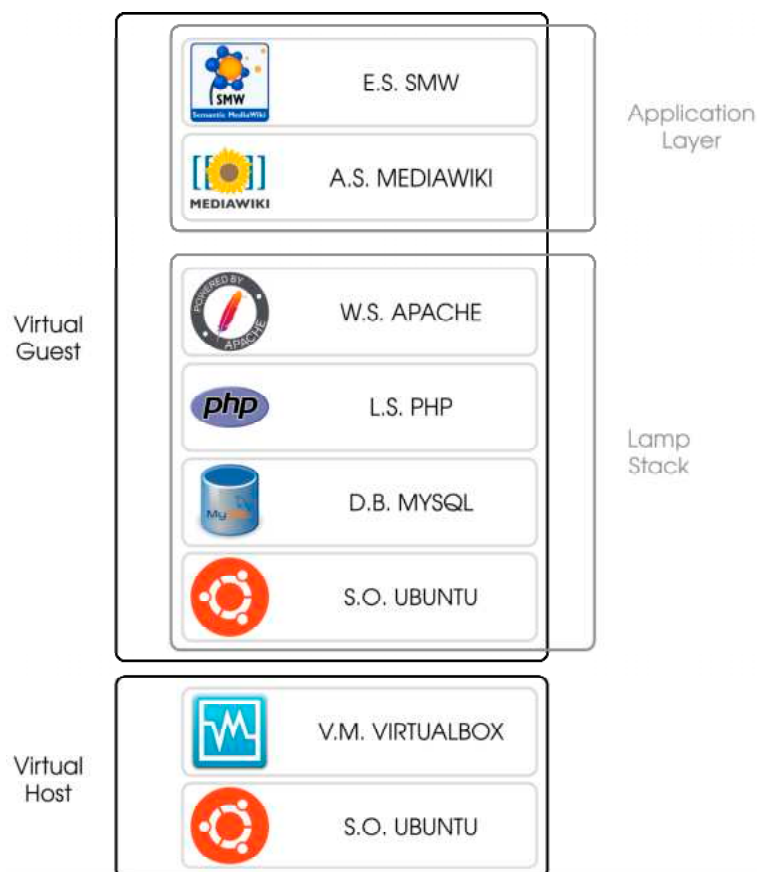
SMW
Semantic MediaWiki
E.S. SMW

MEDIAWIKI
A.S. MEDIAWIKI

Application Layer

Virtual Guest

POWERED BY APACHE
W.S. APACHE

php
L.S. PHP

My
D.B. MYSQL

Lamp Stack

S.O. UBUNTU

Virtual Host

V.M. VIRTUALBOX

S.O. UBUNTU